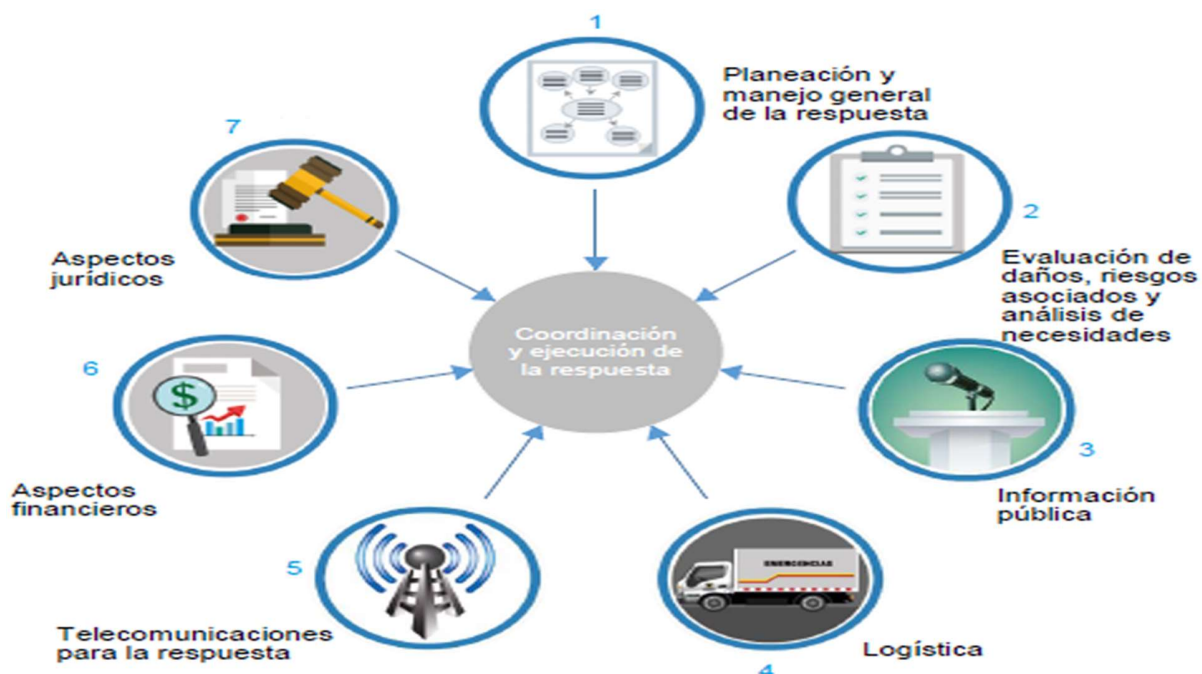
1
Planeación y manejo general de la respuesta

7
Aspectos jurídicos

2
Evaluación de daños, riesgos asociados y análisis de necesidades

Coordinación y ejecución de la respuesta

6
Aspectos financieros

$

3
Información pública

5
Telecomunicaciones para la respuesta

EMERGENCIAS

Logística
4